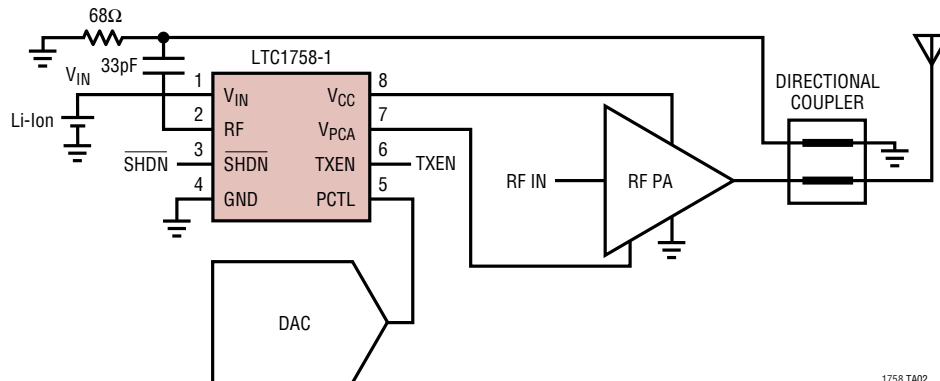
68Ω

33pF

$V_{IN}$

Li-Ion

LTC1758-1

1 $V_{IN}$

2 RF

3 $\overline{SHDN}$

4 GND

8 $V_{CC}$

7 $V_{PCA}$

6 TXEN

5 PCTL

$\overline{SHDN}$

TXEN

RF IN

RF PA

DIRECTIONAL COUPLER

DAC

1758 TA02